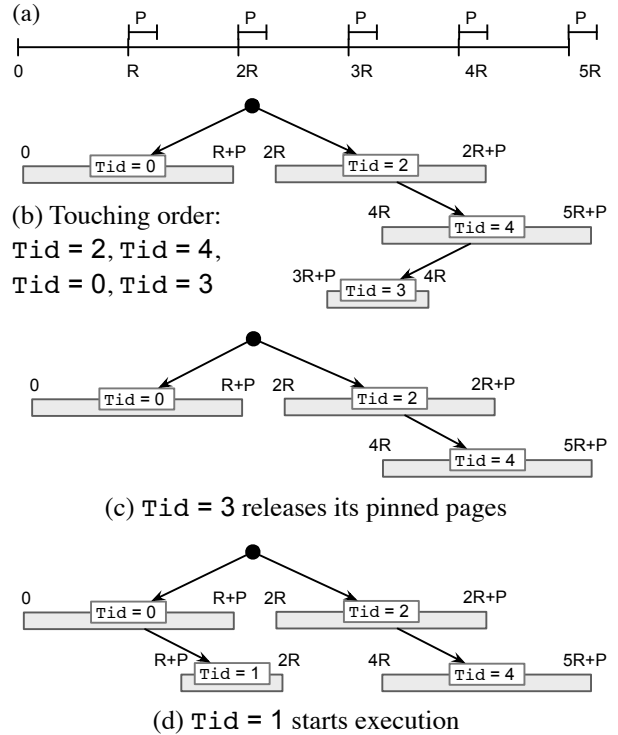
(a)

P P P P P

0 R 2R 3R 4R 5R

0 Tid = 0 R+P 2R Tid = 2 2R+P

(b) Touching order: Tid = 2, Tid = 4, Tid = 0, Tid = 3

4R Tid = 4 5R+P

3R+P Tid = 3 4R

0 Tid = 0 R+P 2R Tid = 2 2R+P

4R Tid = 4 5R+P

(c) Tid = 3 releases its pinned pages

0 Tid = 0 R+P 2R Tid = 2 2R+P

R+P Tid = 1 2R 4R Tid = 4 5R+P

(d) Tid = 1 starts execution